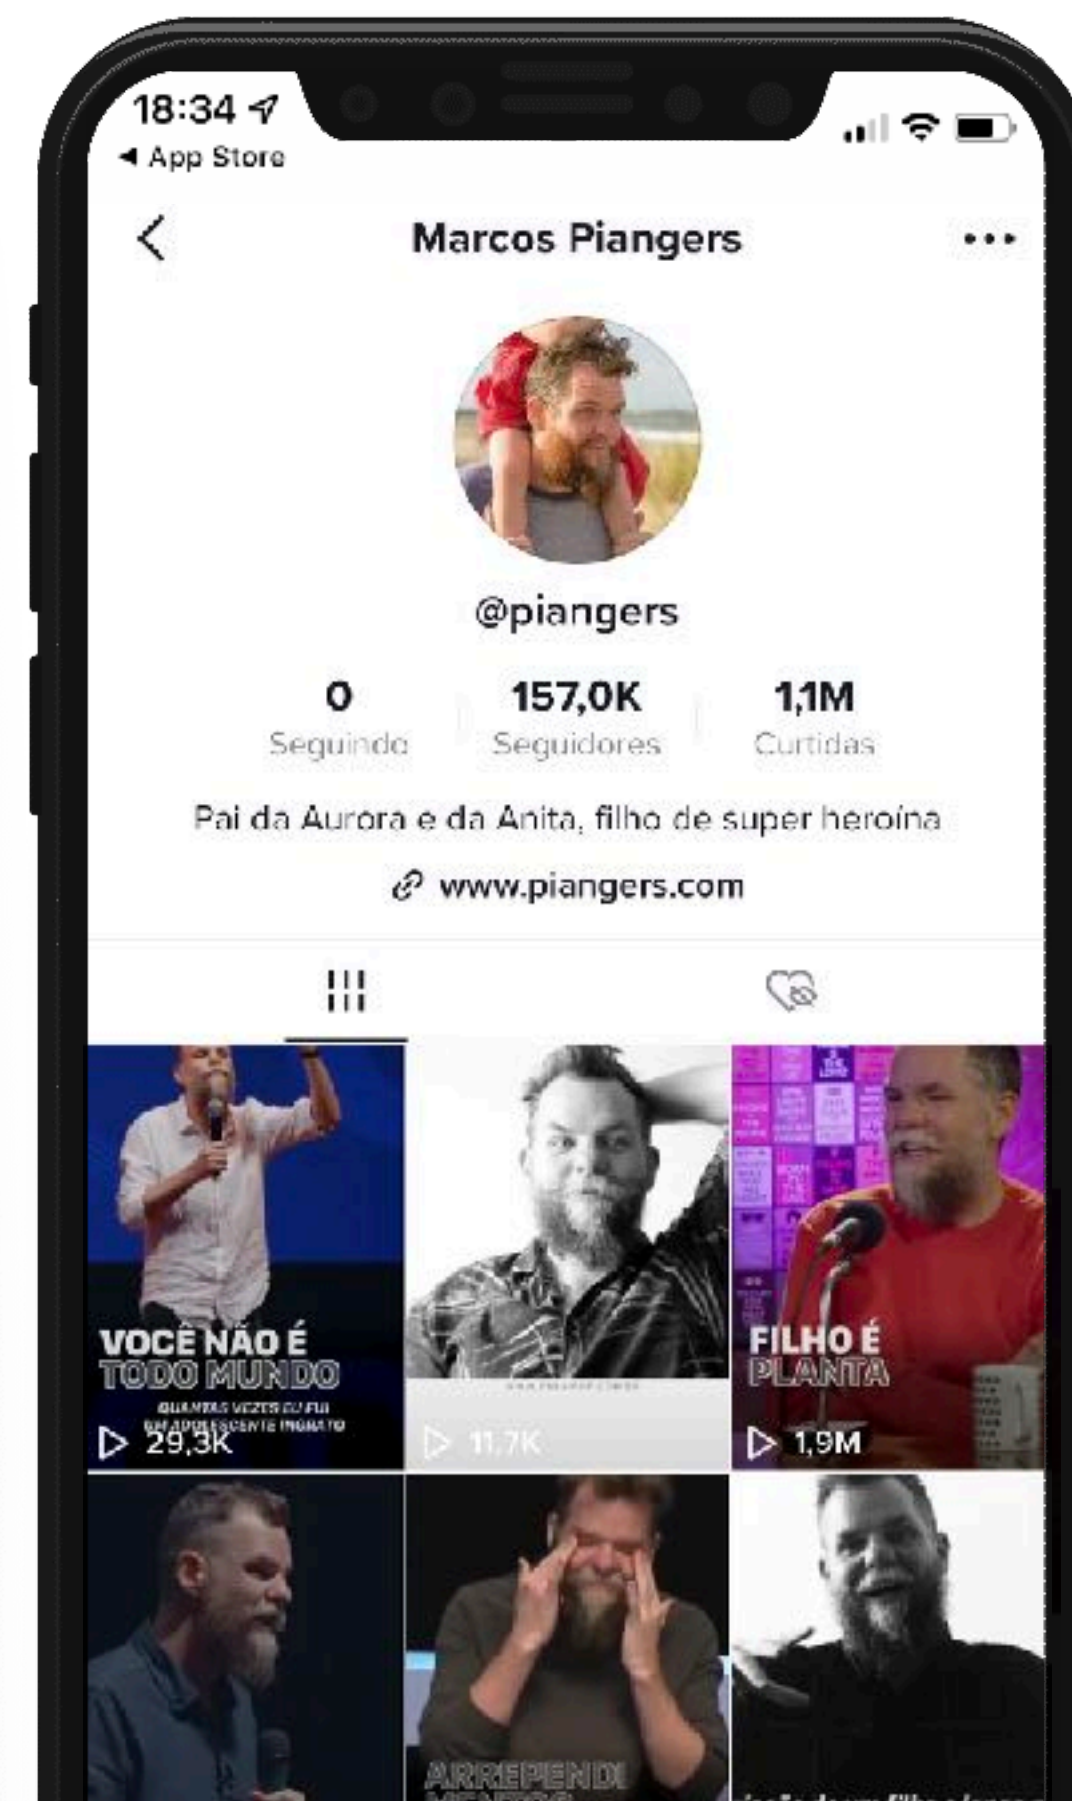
18:34
◂ App Store

Marcos Piangers

@piangers

0
Seguindo

157,0K
Seguidores

1,1M
Curtidas

Pai da Aurora e da Anita, filho de super heroína

www.piangers.com

VOCÊ NÃO É TODO MUNDO
QUANTAS VEZES EU FUI UM ADOLESCENTE INGRATO
29,3K

11,7K

FILHO É PLANTA
1,9M

ARREPENDI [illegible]

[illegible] filho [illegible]